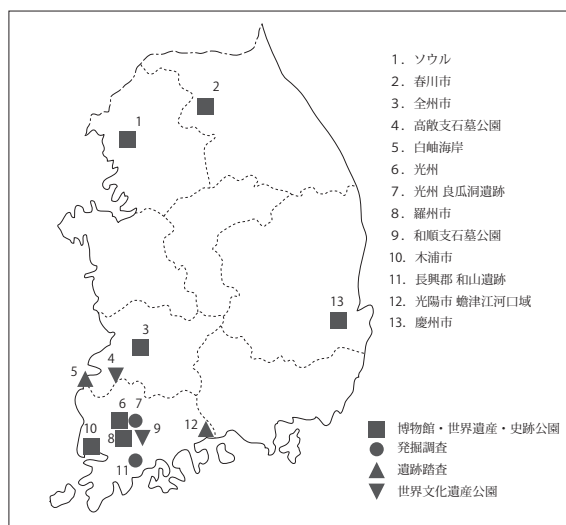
1
2
13
3
4
5
6
7
8
9
10
11
12

1. ソウル
2. 春川市
3. 全州市
4. 高敞支石墓公園
5. 白岫海岸
6. 光州
7. 光州 良瓜洞遺跡
8. 羅州市
9. 和順支石墓公園
10. 木浦市
11. 長興郡 和山遺跡
12. 光陽市 蟾津江河口域
13. 慶州市

博物館・世界遺産・史跡公園
発掘調査
遺跡踏査
世界文化遺産公園